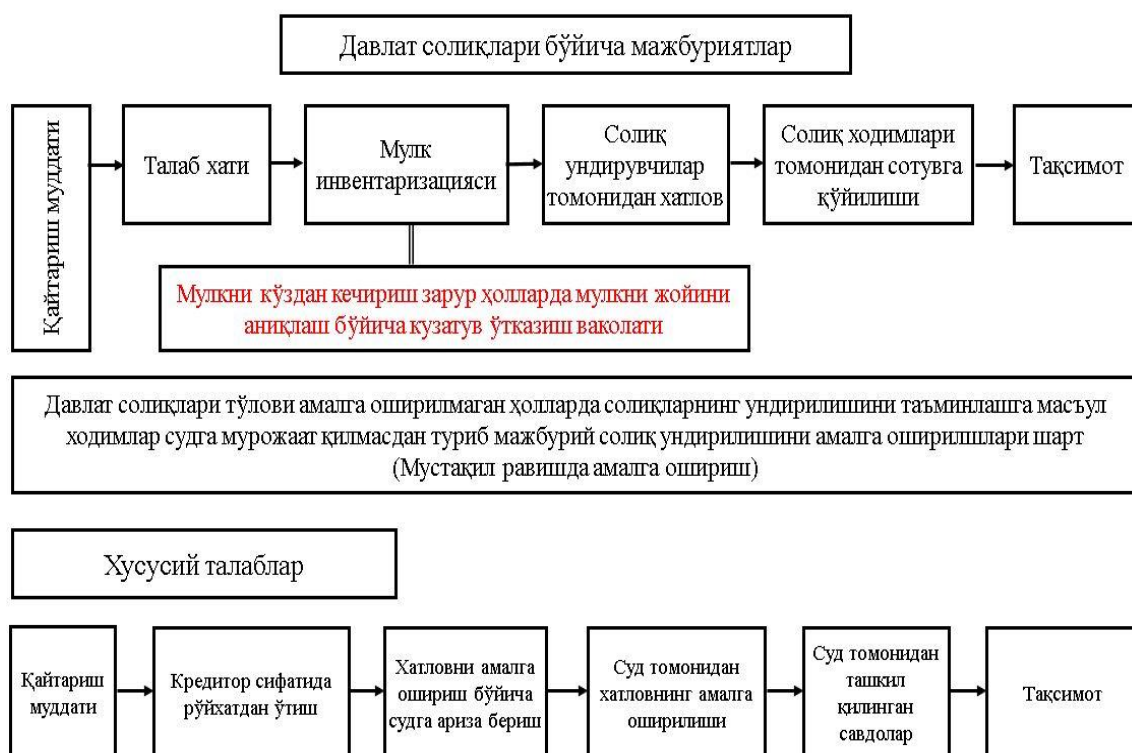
Давлат солиқлари бўйича мажбуриятлар

Қайтариш муддати

Талаб хати

Мулк инвентаризацияси

Солиқ ундирувчилар томонидан хатлов

Солиқ ходимлари томонидан сотувга қўйилиши

Тақсимот

Мулкни кўздан кечириш зарур ҳолларда мулкни жойини аниқлаш бўйича кузатув ўтказиш ваколати

Давлат солиқлари тўлови амалга оширилмаган ҳолларда солиқларнинг ундирилишини таъминлашга масъул ходимлар судга мурожаат қилмасдан туриб мажбурий солиқ ундирилишини амалга оширишлари шарт (Мустақил равишда амалга ошириш)

Хусусий талаблар

Қайтариш муддати

Кредитор сифатида рўйхатдан ўтиш

Хатловни амалга ошириш бўйича судга ариза бериш

Суд томонидан хатловнинг амалга оширилиши

Суд томонидан ташкил қилинган савдолар

Тақсимот